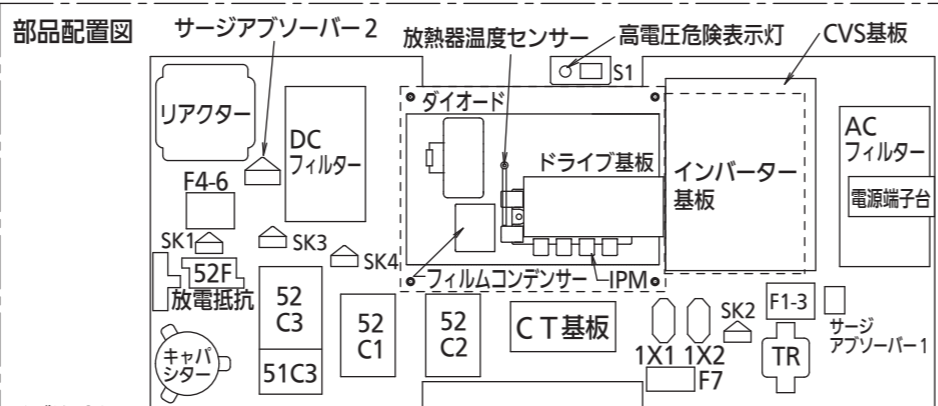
部品配置図

サージアブソーバー２
放熱器温度センサー
高電圧危険表示灯
CVS基板
S1
リアクター
DC
フィルター
ダイオード
ドライブ基板
インバーター
基板
AC
フィルター
電源端子台
F4-6
SK1
SK3
SK4
52F
放電抵抗
フィルムコンデンサー
IPM
52
C3
52
C1
52
C2
CT基板
SK2
F1-3
サージ
アブソーバー1
キャパシター
51C3
1X1
1X2
F7
TR